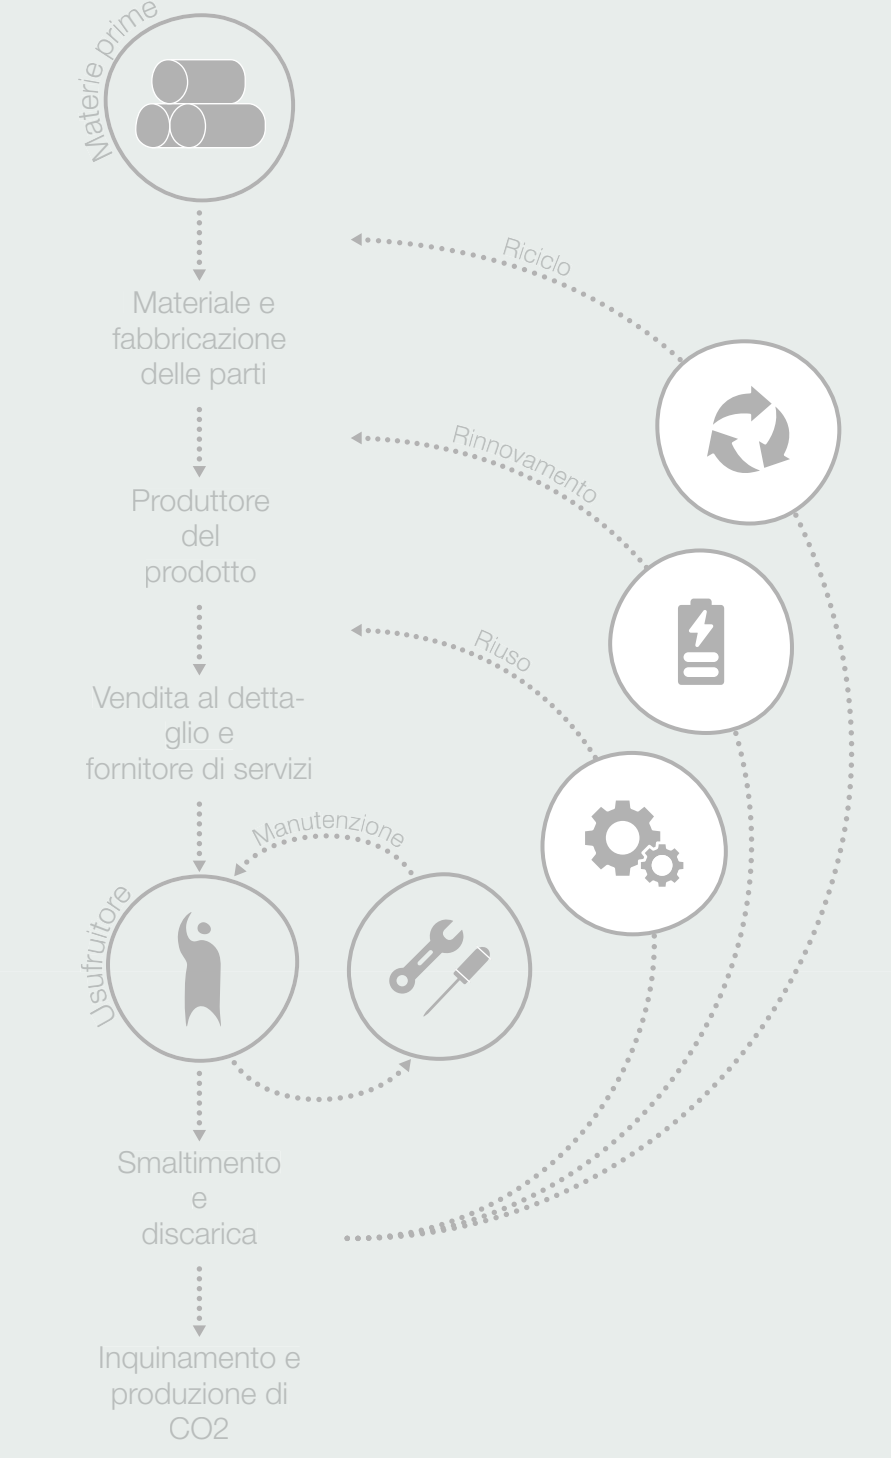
Materie prime

Riciclo

Materiale e fabbricazione delle parti

Rinnovamento

Produttore del prodotto

Riuso

Vendita al dettaglio e fornitore di servizi

Manutenzione

Usufruitore

Smaltimento e discarica

Inquinamento e produzione di CO2